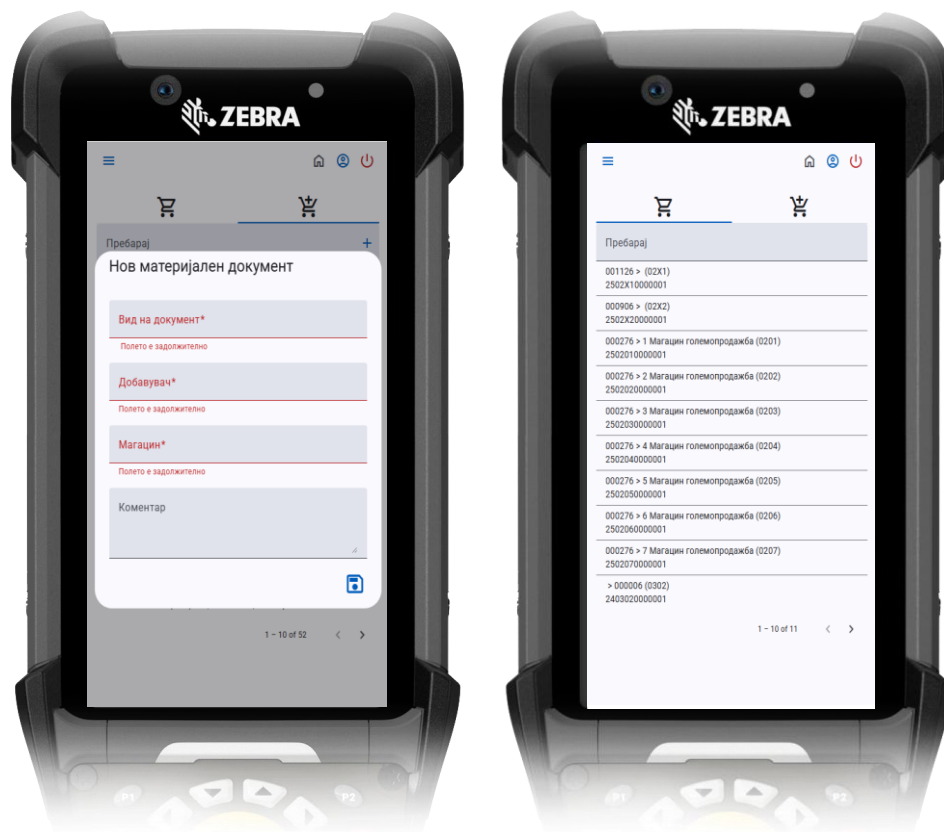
ZEBRA

Пребарај

Нов материјален документ

Вид на документ*

Полето е задолжително

Добавувач*

Полето е задолжително

Магацин*

Полето е задолжително

Коментар

1 – 10 of 52

P1 P2

ZEBRA

Пребарај

001126 > (02X1)
2502X10000001

000906 > (02X2)
2502X20000001

000276 > 1 Магацин големопродажба (0201)
2502010000001

000276 > 2 Магацин големопродажба (0202)
2502020000001

000276 > 3 Магацин големопродажба (0203)
2502030000001

000276 > 4 Магацин големопродажба (0204)
2502040000001

000276 > 5 Магацин големопродажба (0205)
2502050000001

000276 > 6 Магацин големопродажба (0206)
2502060000001

000276 > 7 Магацин големопродажба (0207)
2502070000001

> 000006 (0302)
2403020000001

1 – 10 of 11

P1 P2